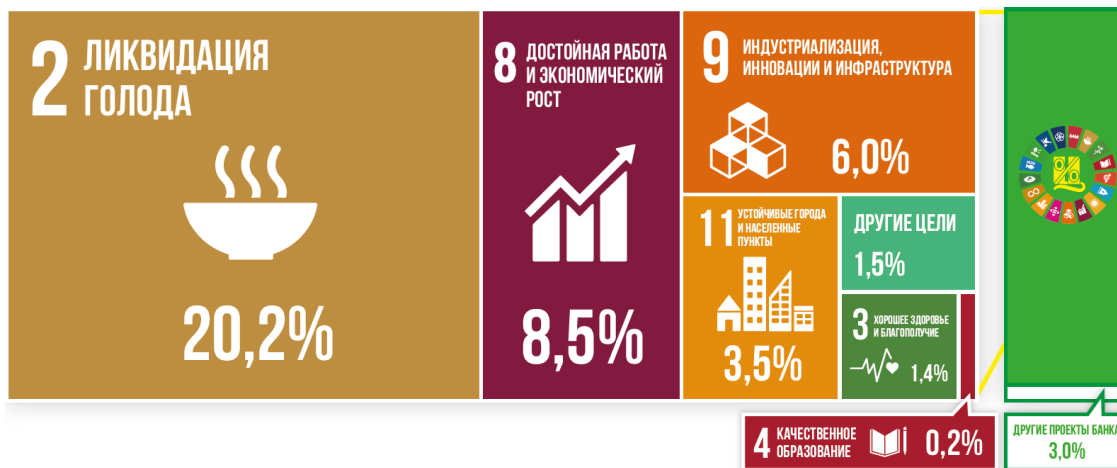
2 ЛИКВИДАЦИЯ ГОЛОДА

20,2%

8 ДОСТОЙНАЯ РАБОТА И ЭКОНОМИЧЕСКИЙ РОСТ

8,5%

9 ИНДУСТРИАЛИЗАЦИЯ, ИННОВАЦИИ И ИНФРАСТРУКТУРА

6,0%

11 УСТОЙЧИВЫЕ ГОРОДА И НАСЕЛЕННЫЕ ПУНКТЫ

3,5%

ДРУГИЕ ЦЕЛИ

1,5%

3 ХОРОШЕЕ ЗДОРОВЬЕ И БЛАГОПОЛУЧИЕ

1,4%

4 КАЧЕСТВЕННОЕ ОБРАЗОВАНИЕ 0,2%

ДРУГИЕ ПРОЕКТЫ БАНКА

3,0%